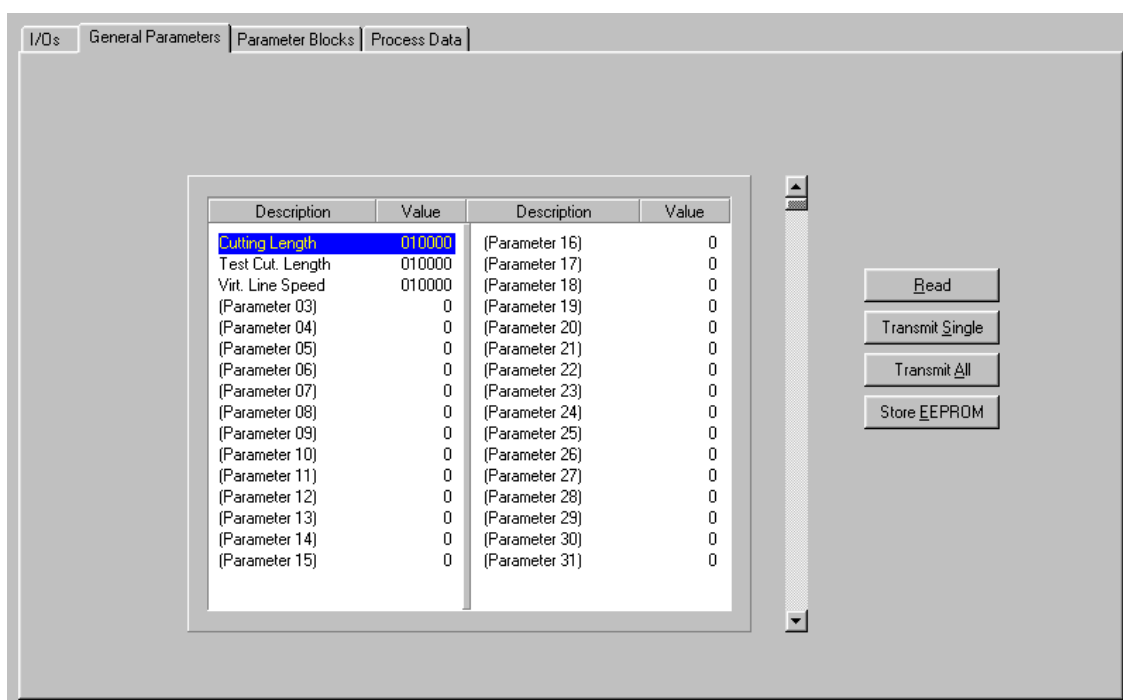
I/Os | General Parameters | Parameter Blocks | Process Data

| Description | Value | Description | Value |
|---|---|---|---|
| Cutting Length | 010000 | (Parameter 16) | 0 |
| Test Cut. Length | 010000 | (Parameter 17) | 0 |
| Virt. Line Speed | 010000 | (Parameter 18) | 0 |
| (Parameter 03) | 0 | (Parameter 19) | 0 |
| (Parameter 04) | 0 | (Parameter 20) | 0 |
| (Parameter 05) | 0 | (Parameter 21) | 0 |
| (Parameter 06) | 0 | (Parameter 22) | 0 |
| (Parameter 07) | 0 | (Parameter 23) | 0 |
| (Parameter 08) | 0 | (Parameter 24) | 0 |
| (Parameter 09) | 0 | (Parameter 25) | 0 |
| (Parameter 10) | 0 | (Parameter 26) | 0 |
| (Parameter 11) | 0 | (Parameter 27) | 0 |
| (Parameter 12) | 0 | (Parameter 28) | 0 |
| (Parameter 13) | 0 | (Parameter 29) | 0 |
| (Parameter 14) | 0 | (Parameter 30) | 0 |
| (Parameter 15) | 0 | (Parameter 31) | 0 |

Read
Transmit Single
Transmit All
Store EEPROM